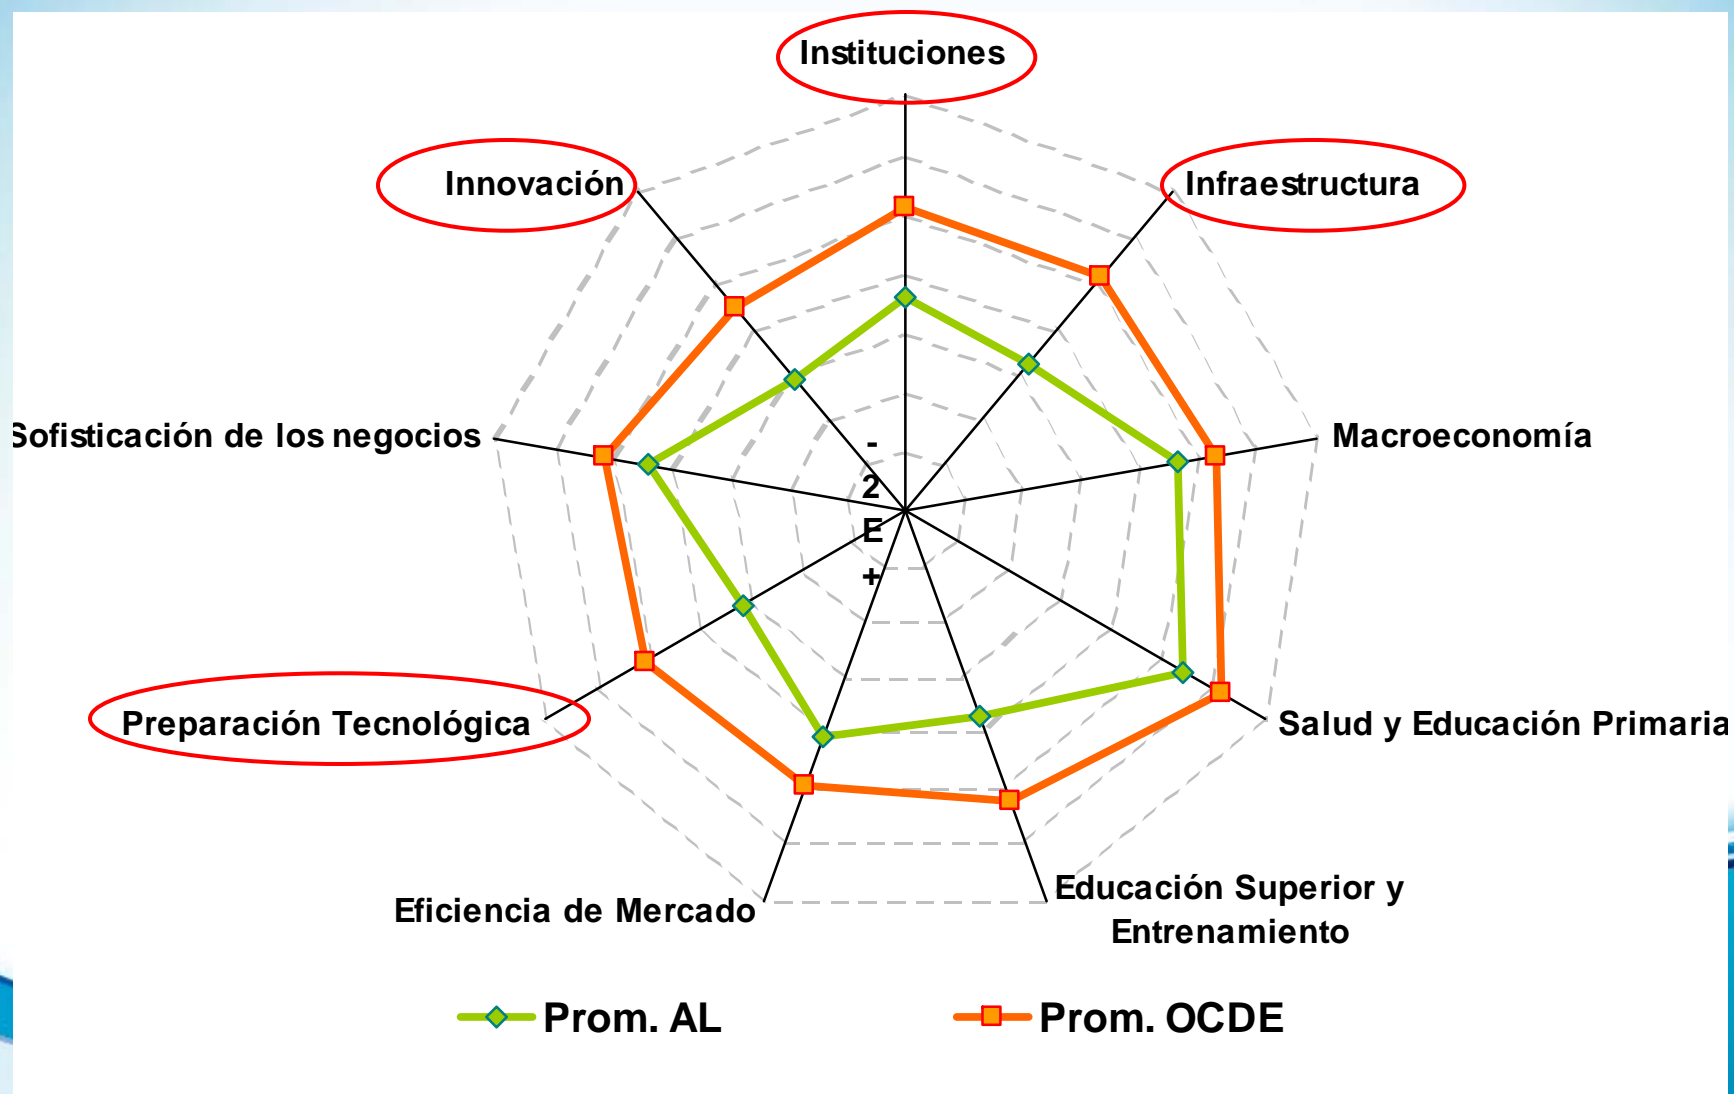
Instituciones

Innovación

Infraestructura

Sofisticación de los negocios

Macroeconomía

-
2
E
+

Preparación Tecnológica

Salud y Educación Primaria

Eficiencia de Mercado

Educación Superior y Entrenamiento

Prom. AL

Prom. OCDE